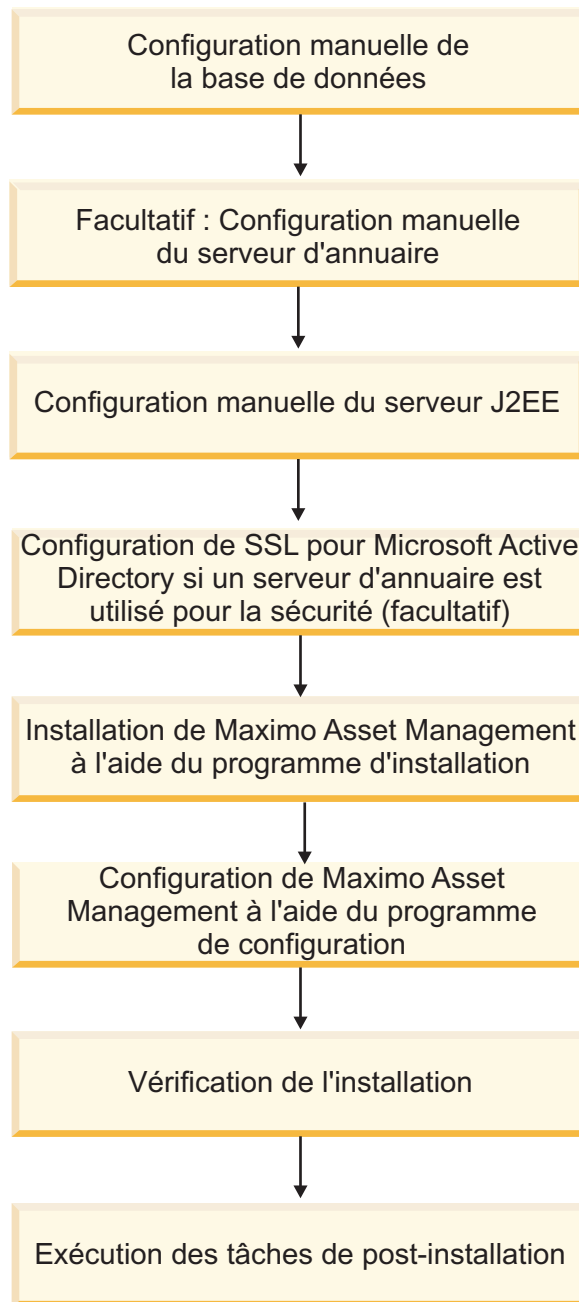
Configuration manuelle de la base de données

Facultatif : Configuration manuelle du serveur d'annuaire

Configuration manuelle du serveur J2EE

Configuration de SSL pour Microsoft Active Directory si un serveur d'annuaire est utilisé pour la sécurité (facultatif)

Installation de Maximo Asset Management à l'aide du programme d'installation

Configuration de Maximo Asset Management à l'aide du programme de configuration

Vérification de l'installation

Exécution des tâches de post-installation